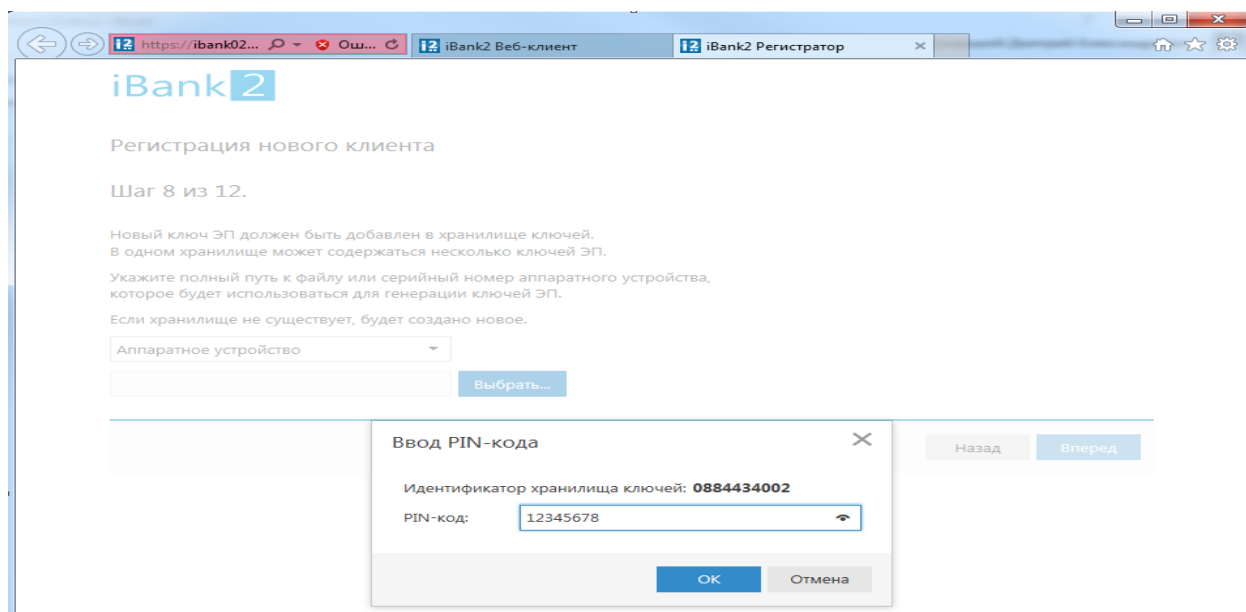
https://ibank02... Ош... iBank2 Веб-клиент iBank2 Регистратор

iBank2

Регистрация нового клиента

Шаг 8 из 12.

Новый ключ ЭП должен быть добавлен в хранилище ключей.
В одном хранилище может содержаться несколько ключей ЭП.

Укажите полный путь к файлу или серийный номер аппаратного устройства, которое будет использоваться для генерации ключей ЭП.

Если хранилище не существует, будет создано новое.

Аппаратное устройство

Выбрать...

Назад Вперед

Ввод PIN-кода

Идентификатор хранилища ключей: 0884434002

PIN-код: 12345678

OK Отмена